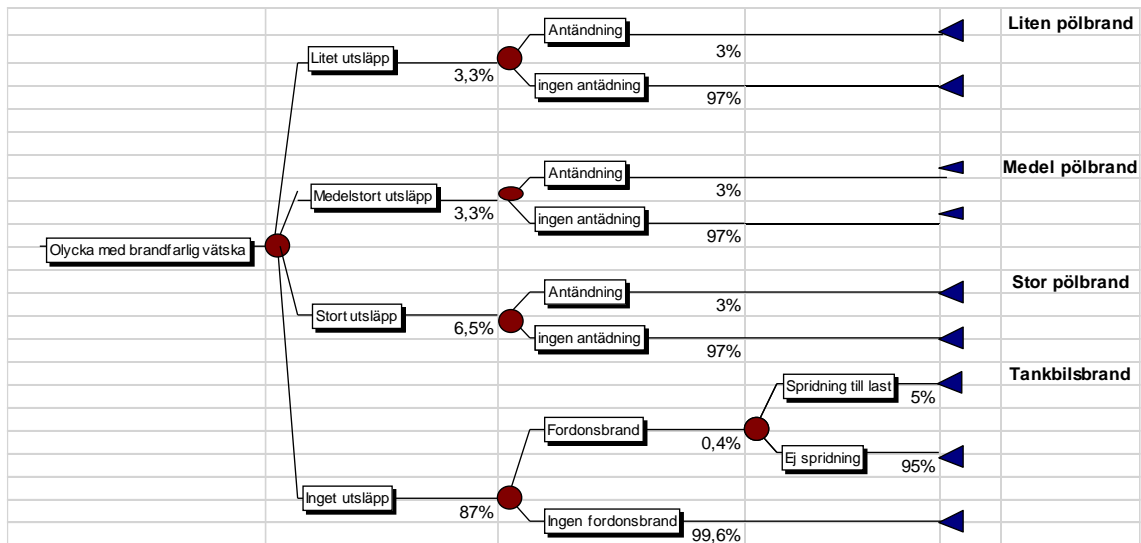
Olycka med brandfarlig vätska

Litet utsläpp
3,3%
Antändning
3%
ingen antädning
97%
Liten pölbrand

Medelstort utsläpp
3,3%
Antändning
3%
ingen antädning
97%
Medel pölbrand

Stort utsläpp
6,5%
Antändning
3%
ingen antädning
97%
Stor pölbrand

Inget utsläpp
87%
Fordonsbrand
0,4%
Spridning till last
5%
Ej spridning
95%
Tankbilsbrand
Ingen fordonsbrand
99,6%